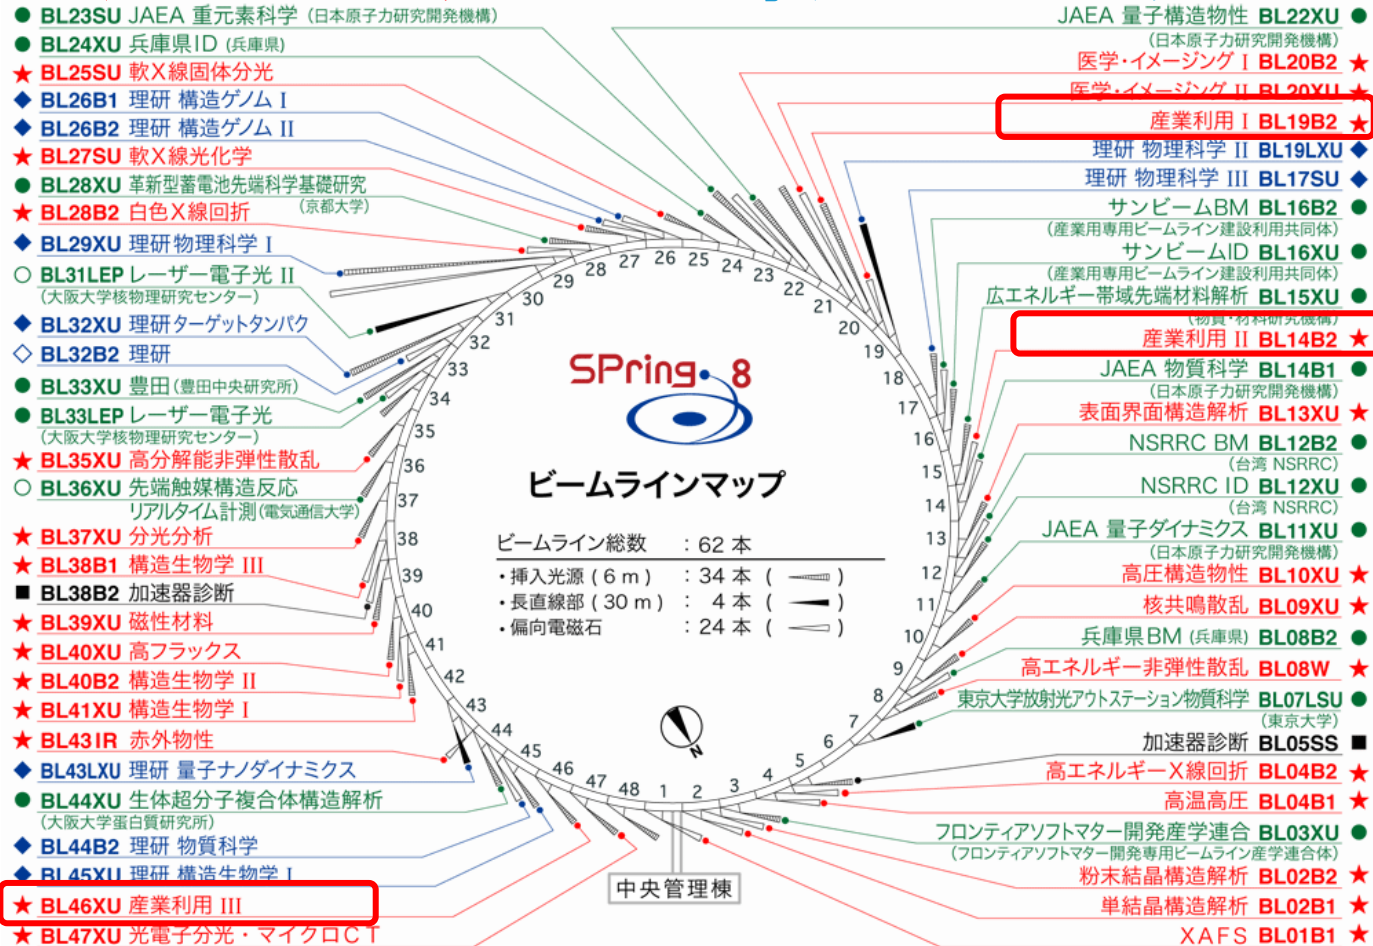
● BL23SU JAEA 重元素科学（日本原子力研究開発機構）
● BL24XU 兵庫県ID（兵庫県）
★ BL25SU 軟X線固体分光
◆ BL26B1 理研 構造ゲノム I
◆ BL26B2 理研 構造ゲノム II
★ BL27SU 軟X線光化学
● BL28XU 革新型蓄電池先端科学基礎研究（京都大学）
★ BL28B2 白色X線回折
◆ BL29XU 理研物理科学 I
○ BL31LEP レーザー電子光 II（大阪大学核物理研究センター）
◆ BL32XU 理研ターゲットタンパク
◇ BL32B2 理研
● BL33XU 豊田（豊田中央研究所）
● BL33LEP レーザー電子光（大阪大学核物理研究センター）
★ BL35XU 高分解能非弾性散乱
○ BL36XU 先端触媒構造反応リアルタイム計測（電気通信大学）
★ BL37XU 分光分析
★ BL38B1 構造生物学 III
■ BL38B2 加速器診断
★ BL39XU 磁性材料
★ BL40XU 高フラックス
★ BL40B2 構造生物学 II
★ BL41XU 構造生物学 I
★ BL43IR 赤外物性
◆ BL43LXU 理研 量子ナノダイナミクス
● BL44XU 生体超分子複合体構造解析（大阪大学蛋白質研究所）
◆ BL44B2 理研 物質科学
◆ BL45XU 理研 構造生物学 I
★ BL46XU 産業利用 III
★ BL47XU 光電子分光・マイクロCT

JAEA 量子構造物性 BL22XU ●
（日本原子力研究開発機構）
医学・イメージング I BL20B2 ★
医学・イメージング II BL20XU ★
産業利用 I BL19B2 ★
理研 物理科学 II BL19LXU ◆
理研 物理科学 III BL17SU ◆
サンビームBM BL16B2 ●
（産業用専用ビームライン建設利用共同体）
サンビームID BL16XU ●
（産業用専用ビームライン建設利用共同体）
広エネルギー帯域先端材料解析 BL15XU ●
（物質・材料研究機構）
産業利用 II BL14B2 ★
JAEA 物質科学 BL14B1 ●
（日本原子力研究開発機構）
表面界面構造解析 BL13XU ★
NSRRC BM BL12B2 ●
（台湾 NSRRC）
NSRRC ID BL12XU ●
（台湾 NSRRC）
JAEA 量子ダイナミクス BL11XU ●
（日本原子力研究開発機構）
高圧構造物性 BL10XU ★
核共鳴散乱 BL09XU ★
兵庫県BM（兵庫県）BL08B2 ●
高エネルギー非弾性散乱 BL08W ★
東京大学放射光アウトステーション物質科学 BL07LSU ●
（東京大学）
加速器診断 BL05SS ■
高エネルギーX線回折 BL04B2 ★
高温高圧 BL04B1 ★
フロンティアソフトマター開発産学連合 BL03XU ●
（フロンティアソフトマター開発専用ビームライン産学連合体）
粉末結晶構造解析 BL02B2 ★
単結晶構造解析 BL02B1 ★
XAFS BL01B1 ★

SPring-8
ビームラインマップ
ビームライン総数 ：62 本
・挿入光源（6 m） ：34 本
・長直線部（30 m） ：4 本
・偏向電磁石 ：24 本
N
中央管理棟
1 2 3 4 5 6 7 8 9 10 11 12 13 14 15 16 17 18 19 20 21 22 23 24 25 26 27 28 29 30 31 32 33 34 35 36 37 38 39 40 41 42 43 44 45 46 47 48